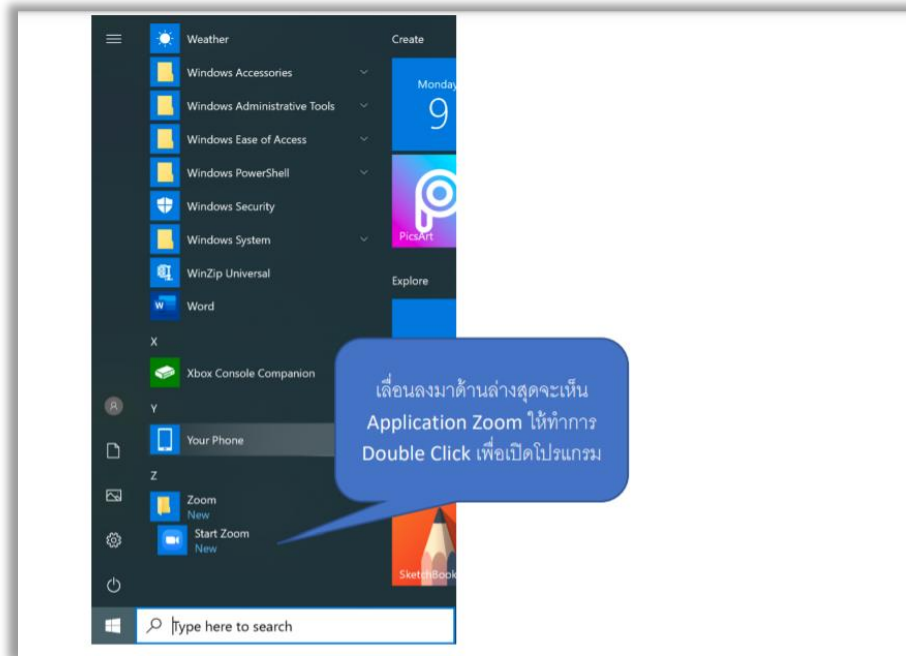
Weather
Windows Accessories
Windows Administrative Tools
Windows Ease of Access
Windows PowerShell
Windows Security
Windows System
WinZip Universal
Word
X
Xbox Console Companion
Y
Your Phone
Z
Zoom
New
Start Zoom
New

Create
Monday
9
PicsArt
Explore
SketchBook

เลื่อนลงมาด้านล่างสุดจะเห็น Application Zoom ให้ทำการ Double Click เพื่อเปิดโปรแกรม

Type here to search